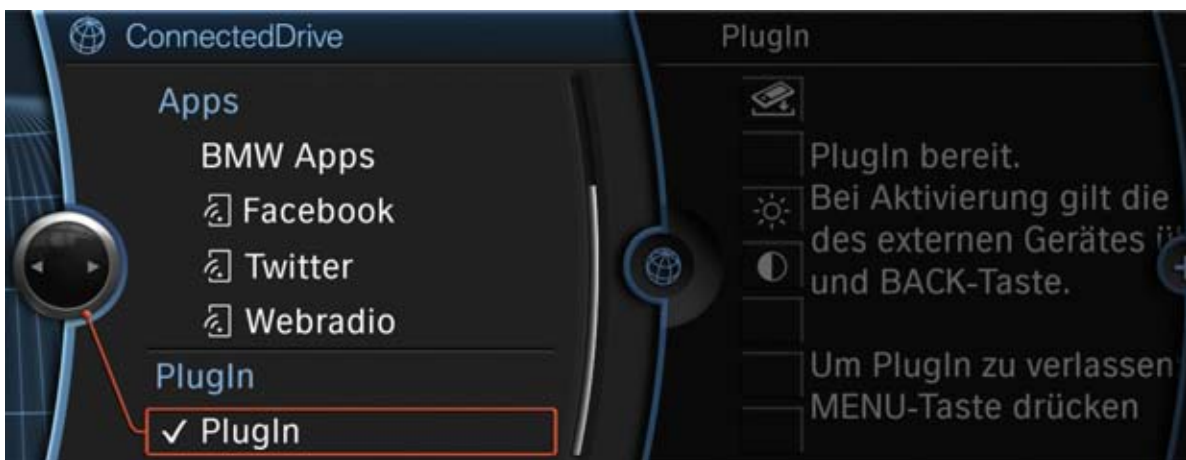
ConnectedDrive

Apps

BMW Apps

Facebook

Twitter

Webradio

PlugIn

✓ PlugIn

PlugIn

PlugIn bereit.
Bei Aktivierung gilt die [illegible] des externen Gerätes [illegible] und BACK-Taste.

Um PlugIn zu verlassen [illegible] MENU-Taste drücken